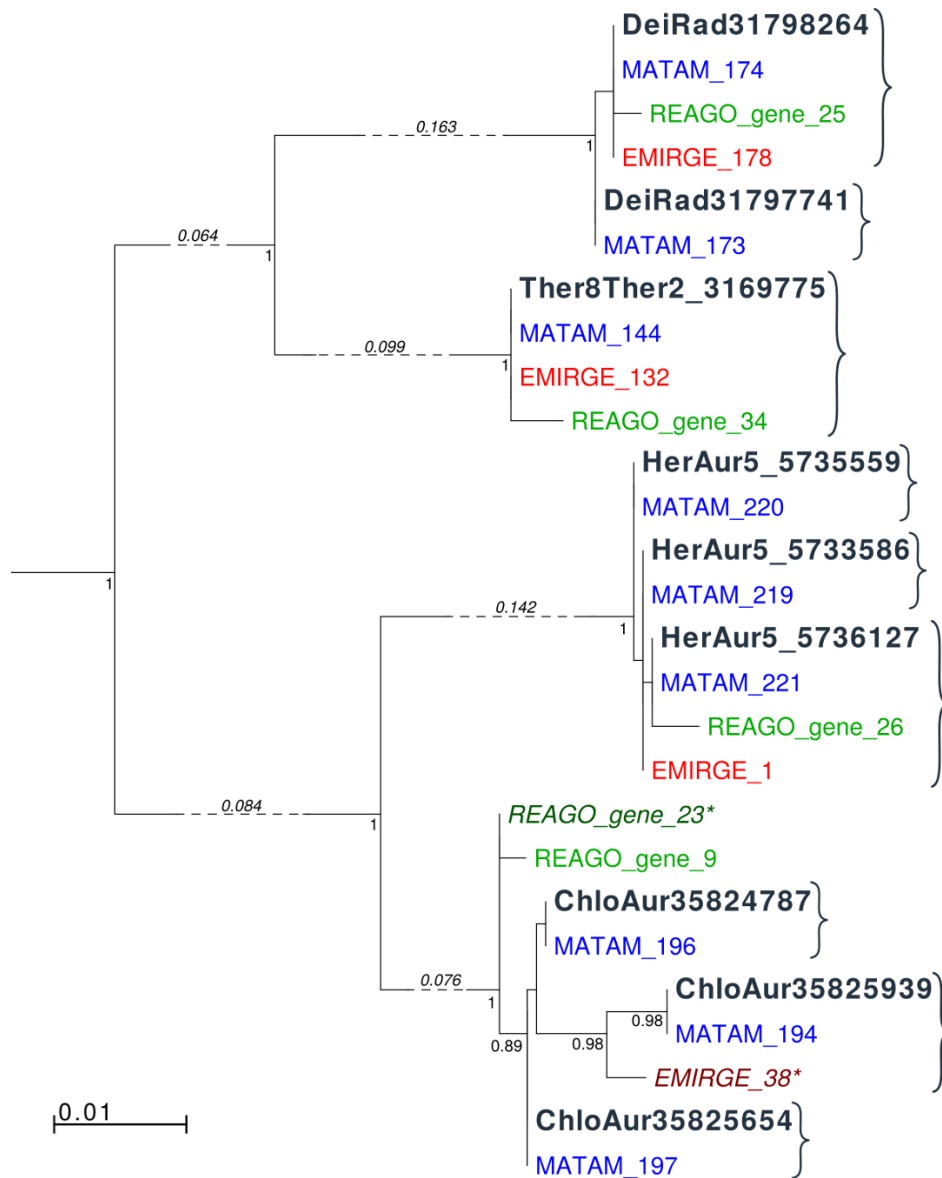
DeiRad31798264
MATAM_174
REAGO_gene_25
EMIRGE_178
DeiRad31797741
MATAM_173
Ther8Ther2_3169775
MATAM_144
EMIRGE_132
REAGO_gene_34
HerAur5_5735559
MATAM_220
HerAur5_5733586
MATAM_219
HerAur5_5736127
MATAM_221
REAGO_gene_26
EMIRGE_1
REAGO_gene_23*
REAGO_gene_9
ChloAur35824787
MATAM_196
ChloAur35825939
MATAM_194
EMIRGE_38*
ChloAur35825654
MATAM_197

0.163
1
0.064
1
0.099
1
1
0.142
1
0.084
1
0.076
1
0.89
0.98
0.98
0.01